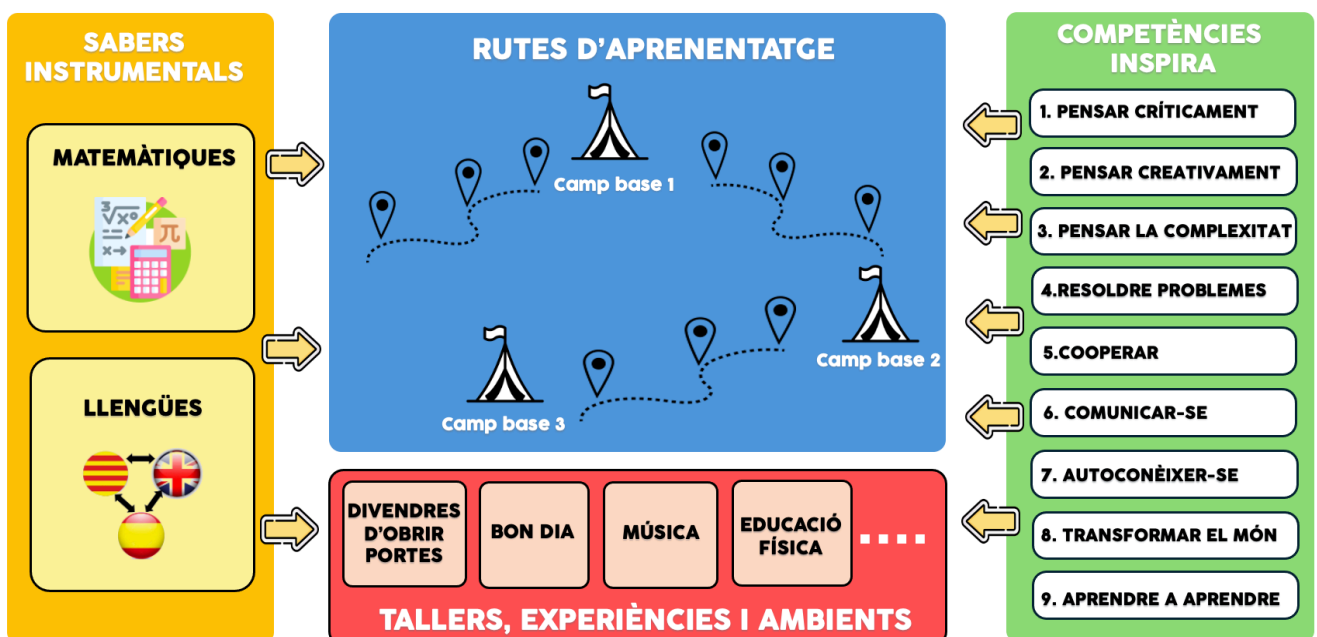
SABERS INSTRUMENTALS

MATEMÀTIQUES

$\sqrt{x}$ $\pi$

LLENGÜES

RUTES D'APRENENTATGE

Camp base 1

Camp base 2

Camp base 3

DIVENDRES D'OBRIR PORTES

BON DIA

MÚSICA

EDUCACIÓ FÍSICA

....

TALLERS, EXPERIÈNCIES I AMBIENTS

COMPETÈNCIES INSPIRA

1. PENSAR CRÍTICAMENT

2. PENSAR CREATIVAMENT

3. PENSAR LA COMPLEXITAT

4.RESOLDRE PROBLEMES

5.COOPERAR

6. COMUNICAR-SE

7. AUTOCONÈIXER-SE

8. TRANSFORMAR EL MÓN

9. APRENDRE A APRENDRE